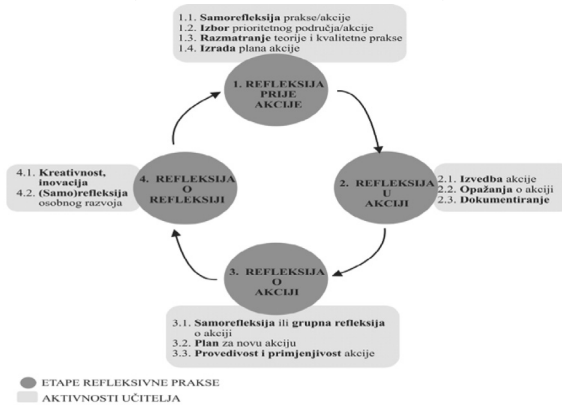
1.1. **Samorefleksija** prakse/akcije
1.2. **Izbor** prioritetnog područja/akcije
1.3. **Razmatranje** teorije i kvalitetne prakse
1.4. **Izrada** plana akcije

1. REFLEKSIJA PRIJE AKCIJE

2. REFLEKSIJA U AKCIJI

2.1. **Izvedba** akcije
2.2. **Opažanja** o akciji
2.3. **Dokumentiranje**

3. REFLEKSIJA O AKCIJI

3.1. **Samorefleksija** ili **grupna refleksija** o akciji
3.2. **Plan** za novu akciju
3.3. **Provedivost i primjenjivost** akcije

4. REFLEKSIJA O REFLEKSIJI

4.1. **Kreativnost, inovacija**
4.2. **(Samo)refleksija** osobnog razvoja

ETAPE REFLEKSIVNE PRAKSE
AKTIVNOSTI UČITELJA